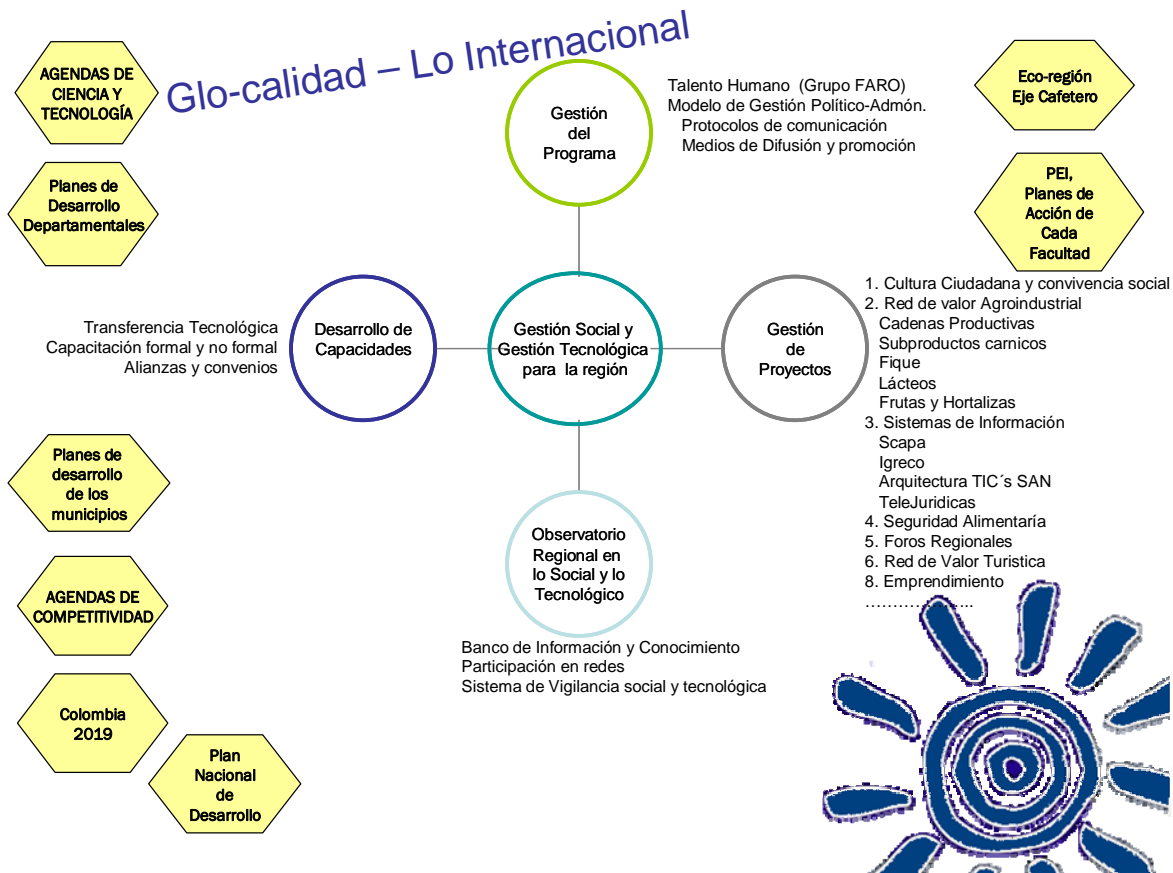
AGENDAS DE CIENCIA Y TECNOLOGÍA

Glo-calidad – Lo Internacional

Gestión del Programa

Talento Humano (Grupo FARO)
Modelo de Gestión Político-Admón.
Protocolos de comunicación
Medios de Difusión y promoción

Eco-región Eje Cafetero

Planes de Desarrollo Departamentales

PEI, Planes de Acción de Cada Facultad

Transferencia Tecnológica
Capacitación formal y no formal
Alianzas y convenios

Desarrollo de Capacidades

Gestión Social y Gestión Tecnológica para la región

Gestión de Proyectos

1. Cultura Ciudadana y convivencia social
2. Red de valor Agroindustrial
Cadenas Productivas
Subproductos carnicos
Fique
Lácteos
Frutas y Hortalizas
3. Sistemas de Información
Scapa
Igreco
Arquitectura TIC´s SAN
TeleJuridicas
4. Seguridad Alimentaría
5. Foros Regionales
6. Red de Valor Turistica
8. Emprendimiento
………………

Planes de desarrollo de los municipios

Observatorio Regional en lo Social y lo Tecnológico

AGENDAS DE COMPETITIVIDAD

Banco de Información y Conocimiento
Participación en redes
Sistema de Vigilancia social y tecnológica

Colombia 2019

Plan Nacional de Desarrollo